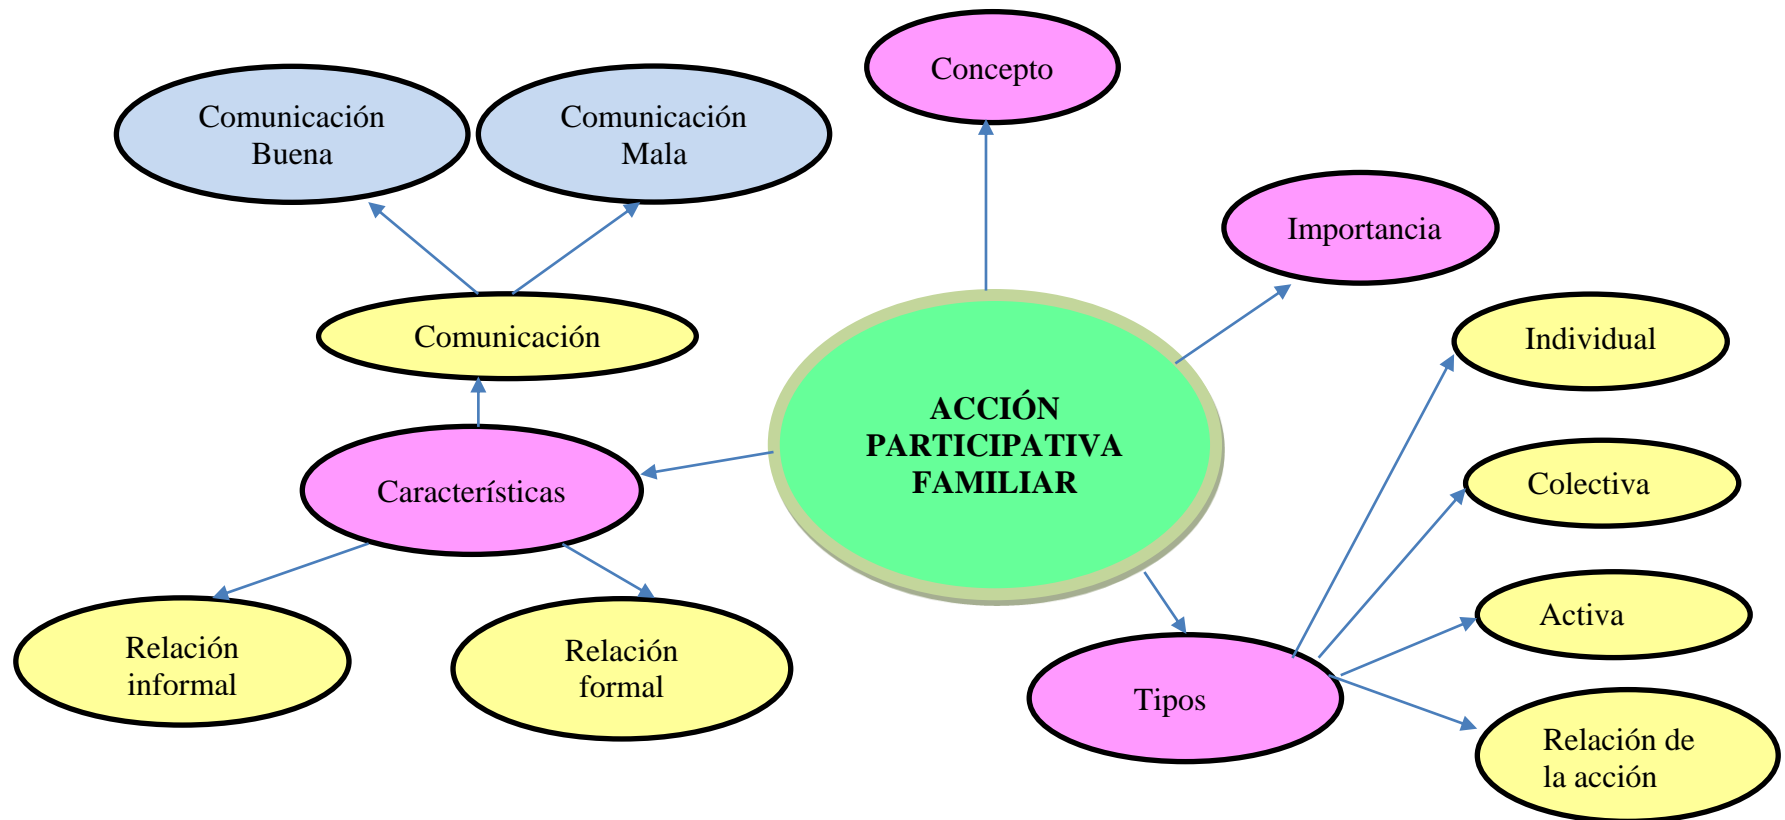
ACCIÓN PARTICIPATIVA FAMILIAR

Concepto

Importancia

Características

Comunicación

Comunicación Buena

Comunicación Mala

Relación informal

Relación formal

Tipos

Individual

Colectiva

Activa

Relación de la acción